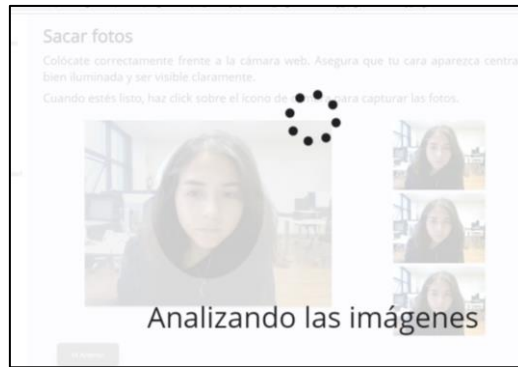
Sacar fotos

Colócate correctamente frente a la cámara web. Asegura que tu cara aparezca centra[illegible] bien iluminada y ser visible claramente.

Cuando estés listo, haz click sobre el icono de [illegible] para capturar las fotos.

Analizando las imágenes